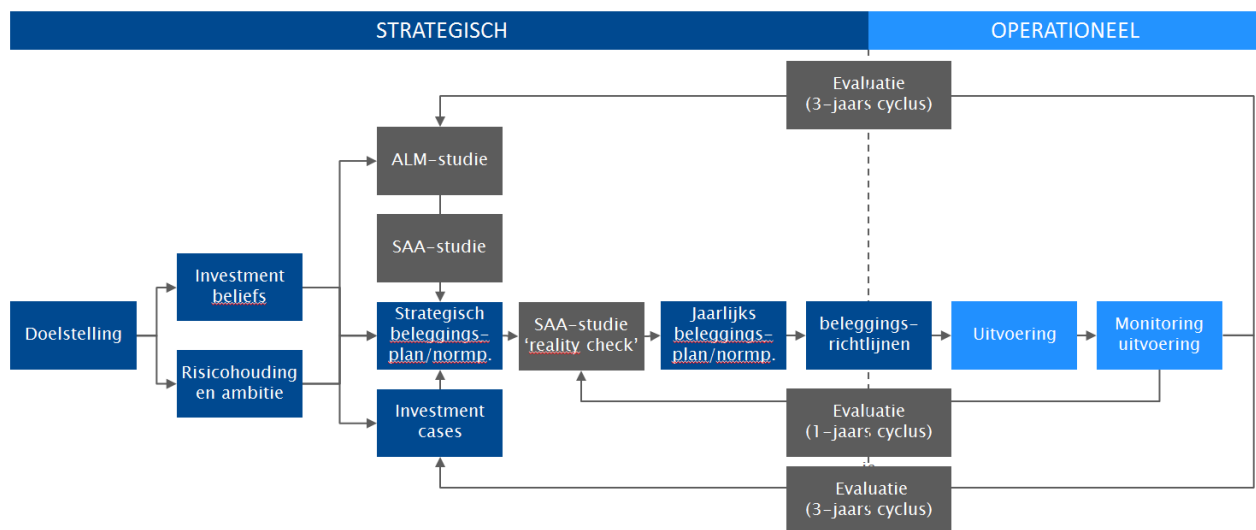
STRATEGISCH

OPERATIONEEL

Evaluatie (3-jaars cyclus)

ALM-studie

SAA-studie

Doelstelling

Investment beliefs

Risicohouding en ambitie

Strategisch beleggings-plan/normp.

Investment cases

SAA-studie 'reality check'

Jaarlijks beleggings-plan/normp.

beleggings-richtlijnen

Uitvoering

Monitoring uitvoering

Evaluatie (1-jaars cyclus)

Evaluatie (3-jaars cyclus)